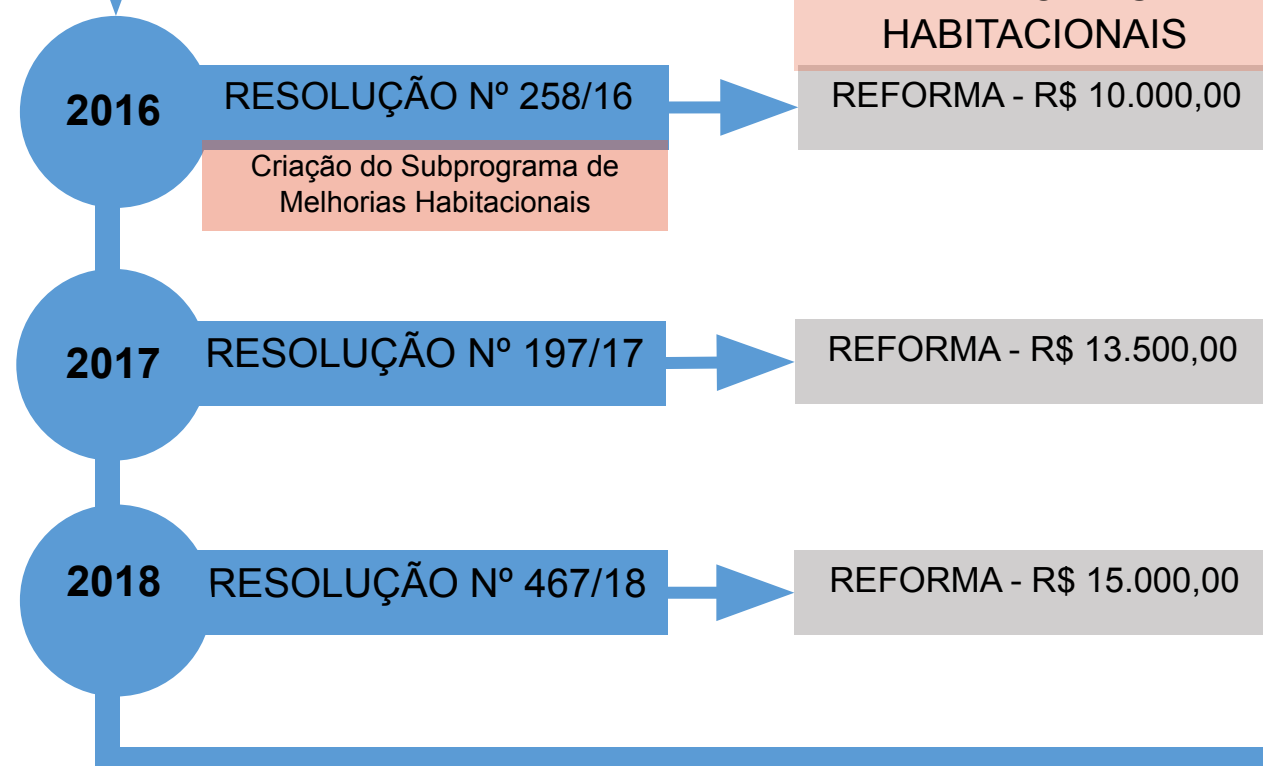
HABITACIONAIS

2016

RESOLUÇÃO Nº 258/16

Criação do Subprograma de Melhorias Habitacionais

REFORMA - R$ 10.000,00

2017

RESOLUÇÃO Nº 197/17

REFORMA - R$ 13.500,00

2018

RESOLUÇÃO Nº 467/18

REFORMA - R$ 15.000,00